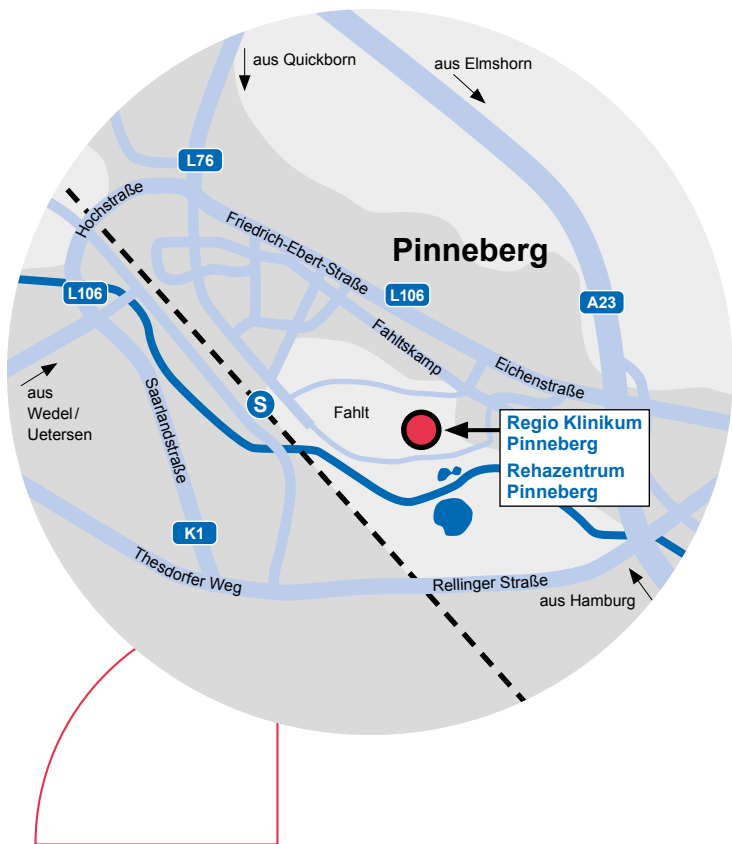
aus Quickborn

aus Elmshorn

L76

Hochstraße

Friedrich-Ebert-Straße

Pinneberg

L106

L106

A23

Fahltskamp

Eichenstraße

aus Wedel / Uetersen

Saarlandstraße

S

Fahlt

Regio Klinikum Pinneberg

Rehazentrum Pinneberg

K1

Thesdorfer Weg

Rellinger Straße

aus Hamburg